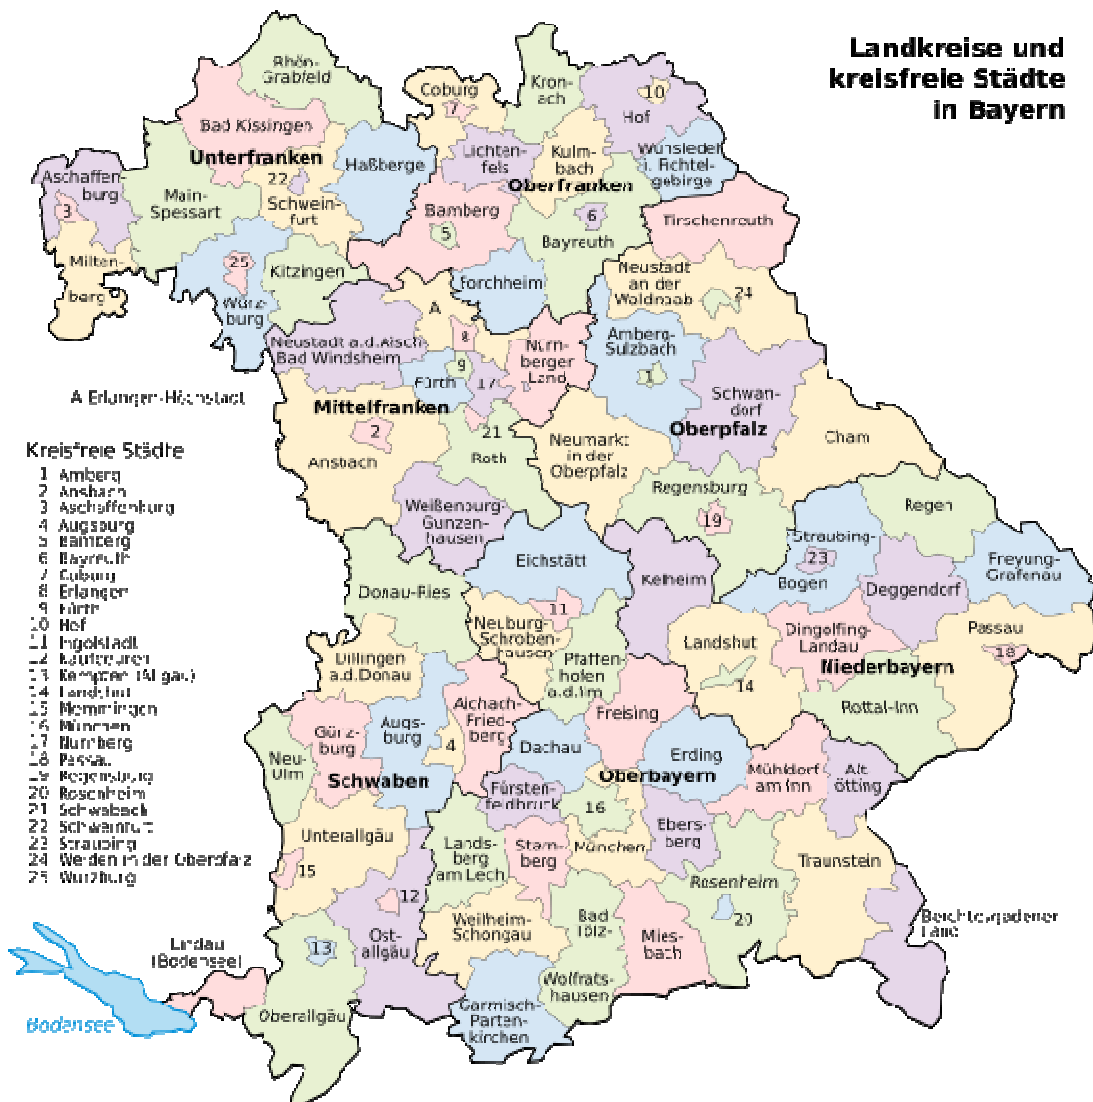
Landkreise und kreisfreie Städte in Bayern

Rhön-Grabfeld
Coburg
7
Kronach
10
Hof
Bad Kissingen
Unterfranken
Haßberge
Lichtenfels
Kulmbach
Wunsiedel i. Fichtelgebirge
Oberfranken
Aschaffenburg
3
22
Main-Spessart
Schweinfurt
Bamberg
5
6
Bayreuth
Tirschenreuth
Miltenberg
25
Kitzingen
Forchheim
Neustadt an der Waldnaab
24
Würzburg
A
8
Nürnberger Land
Amberg-Sulzbach
Neustadt a.d.Aisch-Bad Windsheim
9
Fürth
17
1
A Erlangen-Höchstadt
Mittelfranken
Schwandorf
Oberpfalz
2
21
Neumarkt in der Oberpfalz
Cham
Ansbach
Roth
Regensburg
Regen
Weißenburg-Gunzenhausen
19
Straubing-Bogen
23
Freyung-Grafenau
Eichstätt
Kelheim
Deggendorf
Donau-Ries
11
Neuburg-Schrobenhausen
Landshut
Dingolfing-Landau
Passau
Dillingen a.d.Donau
Pfaffenhofen a.d.Ilm
Niederbayern
18
14
Aichach-Friedberg
Rottal-Inn
Freising
Günzburg
Augsburg
4
Dachau
Erding
Neu-Ulm
Schwaben
Fürstenfeldbruck
Oberbayern
Mühldorf am Inn
Altötting
16
Unterallgäu
Landsberg am Lech
Starnberg
München
Ebersberg
Traunstein
15
Rosenheim
12
Weilheim-Schongau
Bad Tölz-
Miesbach
20
Berchtesgadener Land
Lindau (Bodensee)
13
Ostallgäu
Wolfratshausen
Bodensee
Oberallgäu
Garmisch-Partenkirchen

Kreisfreie Städte
1 Amberg
2 Ansbach
3 Aschaffenburg
4 Augsburg
5 Bamberg
6 Bayreuth
7 Coburg
8 Erlangen
9 Fürth
10 Hof
11 Ingolstadt
12 Kaufbeuren
13 Kempten (Allgäu)
14 Landshut
15 Memmingen
16 München
17 Nürnberg
18 Passau
19 Regensburg
20 Rosenheim
21 Schwabach
22 Schweinfurt
23 Straubing
24 Weiden in der Oberpfalz
25 Würzburg